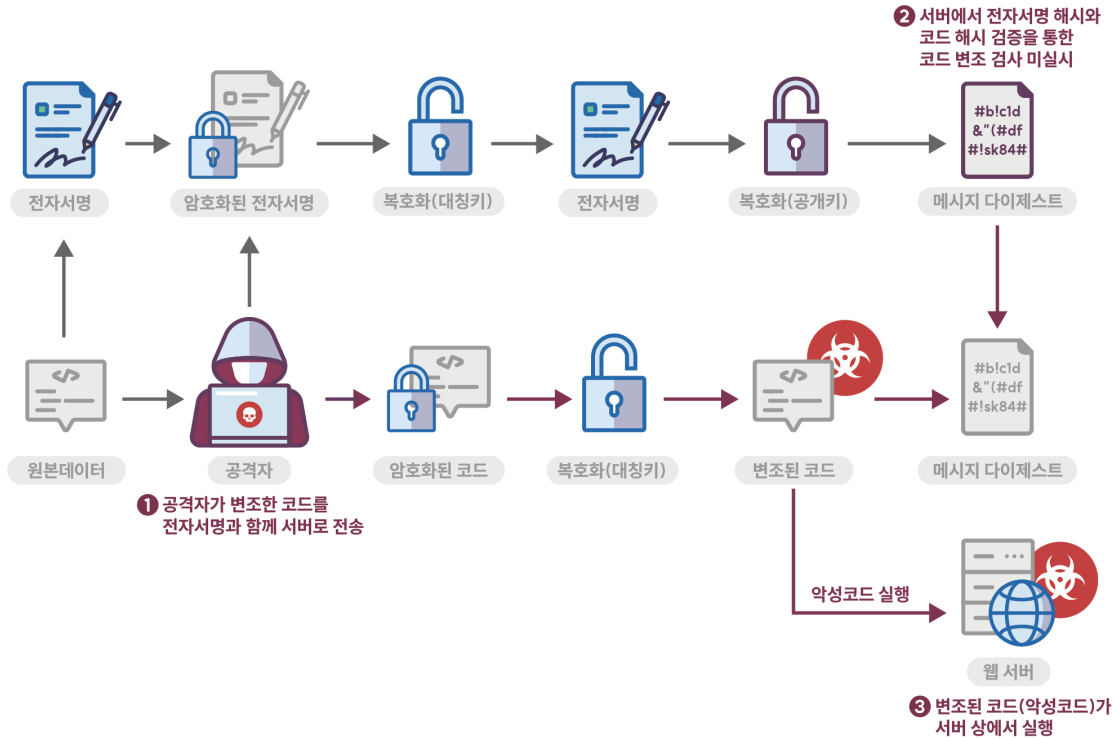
2 서버에서 전자서명 해시와 코드 해시 검증을 통한 코드 변조 검사 미실시

</>

#b!c1d &"(#df #!sk84#

전자서명

암호화된 전자서명

복호화(대칭키)

전자서명

복호화(공개키)

메시지 다이제스트

</>

</>

</>

#b!c1d &"(#df #!sk84#

원본데이터

공격자

암호화된 코드

복호화(대칭키)

변조된 코드

메시지 다이제스트

1 공격자가 변조한 코드를 전자서명과 함께 서버로 전송

악성코드 실행

웹 서버

3 변조된 코드(악성코드)가 서버 상에서 실행